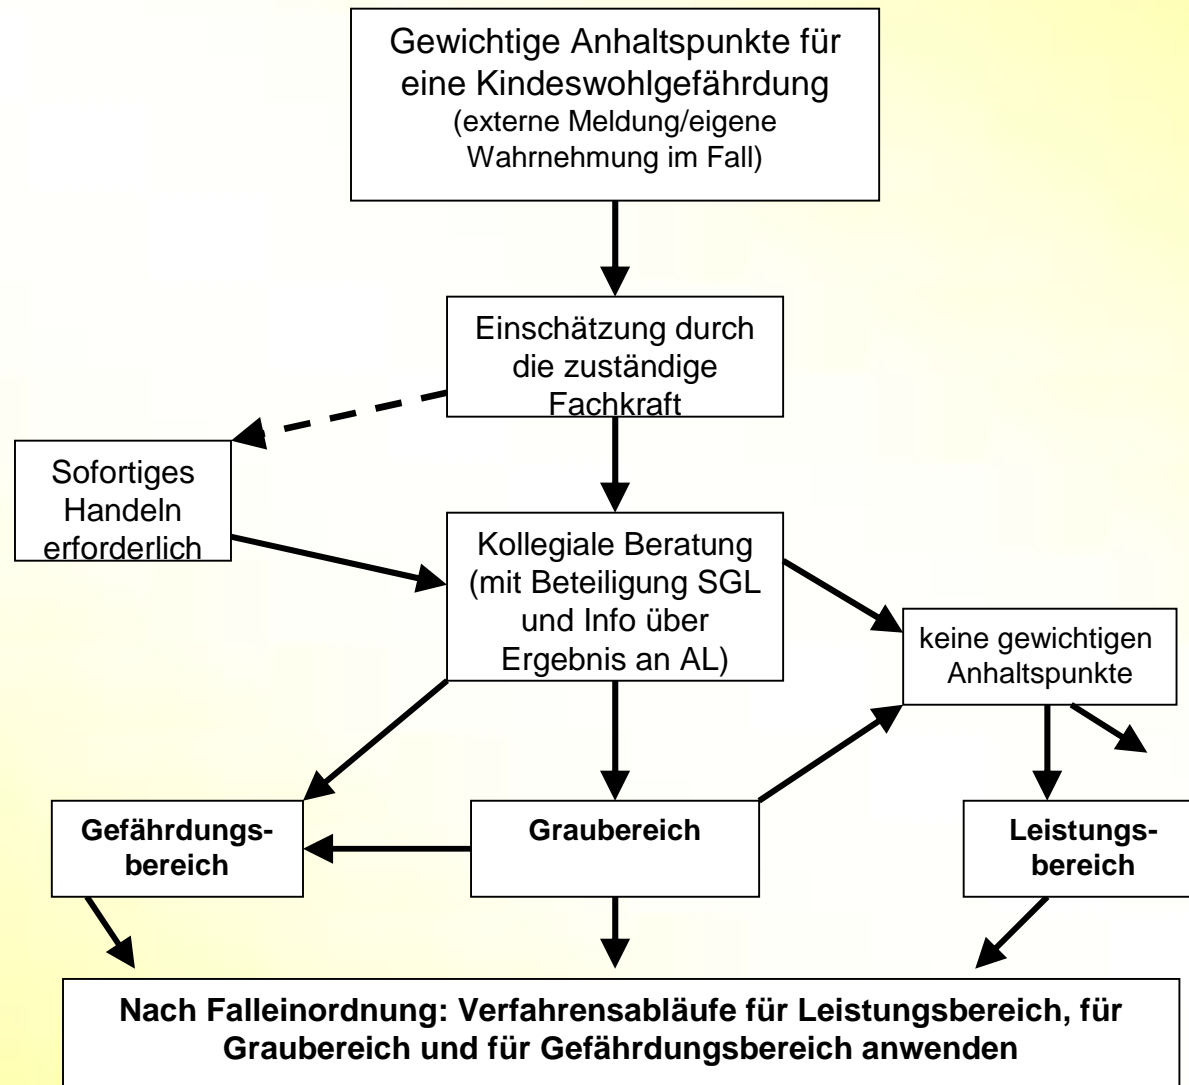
Gewichtige Anhaltspunkte für eine Kindeswohlgefährdung
(externe Meldung/eigene Wahrnehmung im Fall)

Einschätzung durch die zuständige Fachkraft

Sofortiges Handeln erforderlich

Kollegiale Beratung (mit Beteiligung SGL und Info über Ergebnis an AL)

keine gewichtigen Anhaltspunkte

Gefährdungsbereich

Graubereich

Leistungsbereich

Nach Falleinordnung: Verfahrensabläufe für Leistungsbereich, für Graubereich und für Gefährdungsbereich anwenden